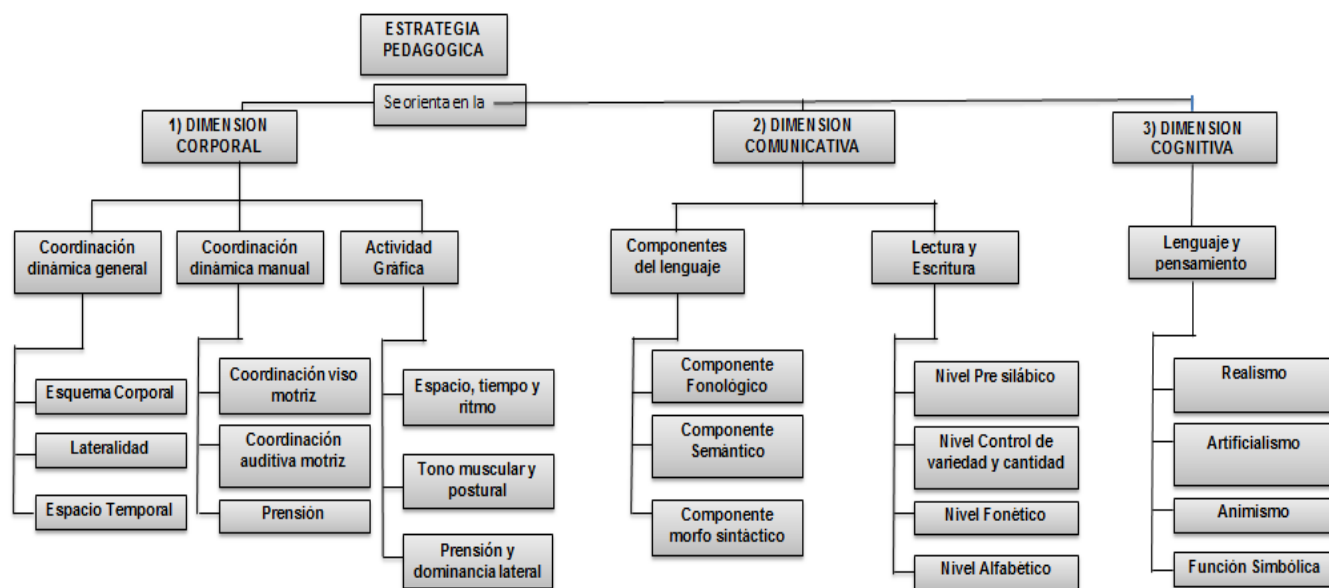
ESTRATEGIA PEDAGOGICA

Se orienta en la

1) DIMENSION CORPORAL

Coordinación dinámica general

Esquema Corporal

Lateralidad

Espacio Temporal

Coordinación dinámica manual

Coordinación viso motriz

Coordinación auditiva motriz

Prensión

Actividad Gráfica

Espacio, tiempo y ritmo

Tono muscular y postural

Prensión y dominancia lateral

2) DIMENSION COMUNICATIVA

Componentes del lenguaje

Componente Fonológico

Componente Semántico

Componente morfo sintáctico

Lectura y Escritura

Nivel Pre silábico

Nivel Control de variedad y cantidad

Nivel Fonético

Nivel Alfabético

3) DIMENSION COGNITIVA

Lenguaje y pensamiento

Realismo

Artificialismo

Animismo

Función Simbólica